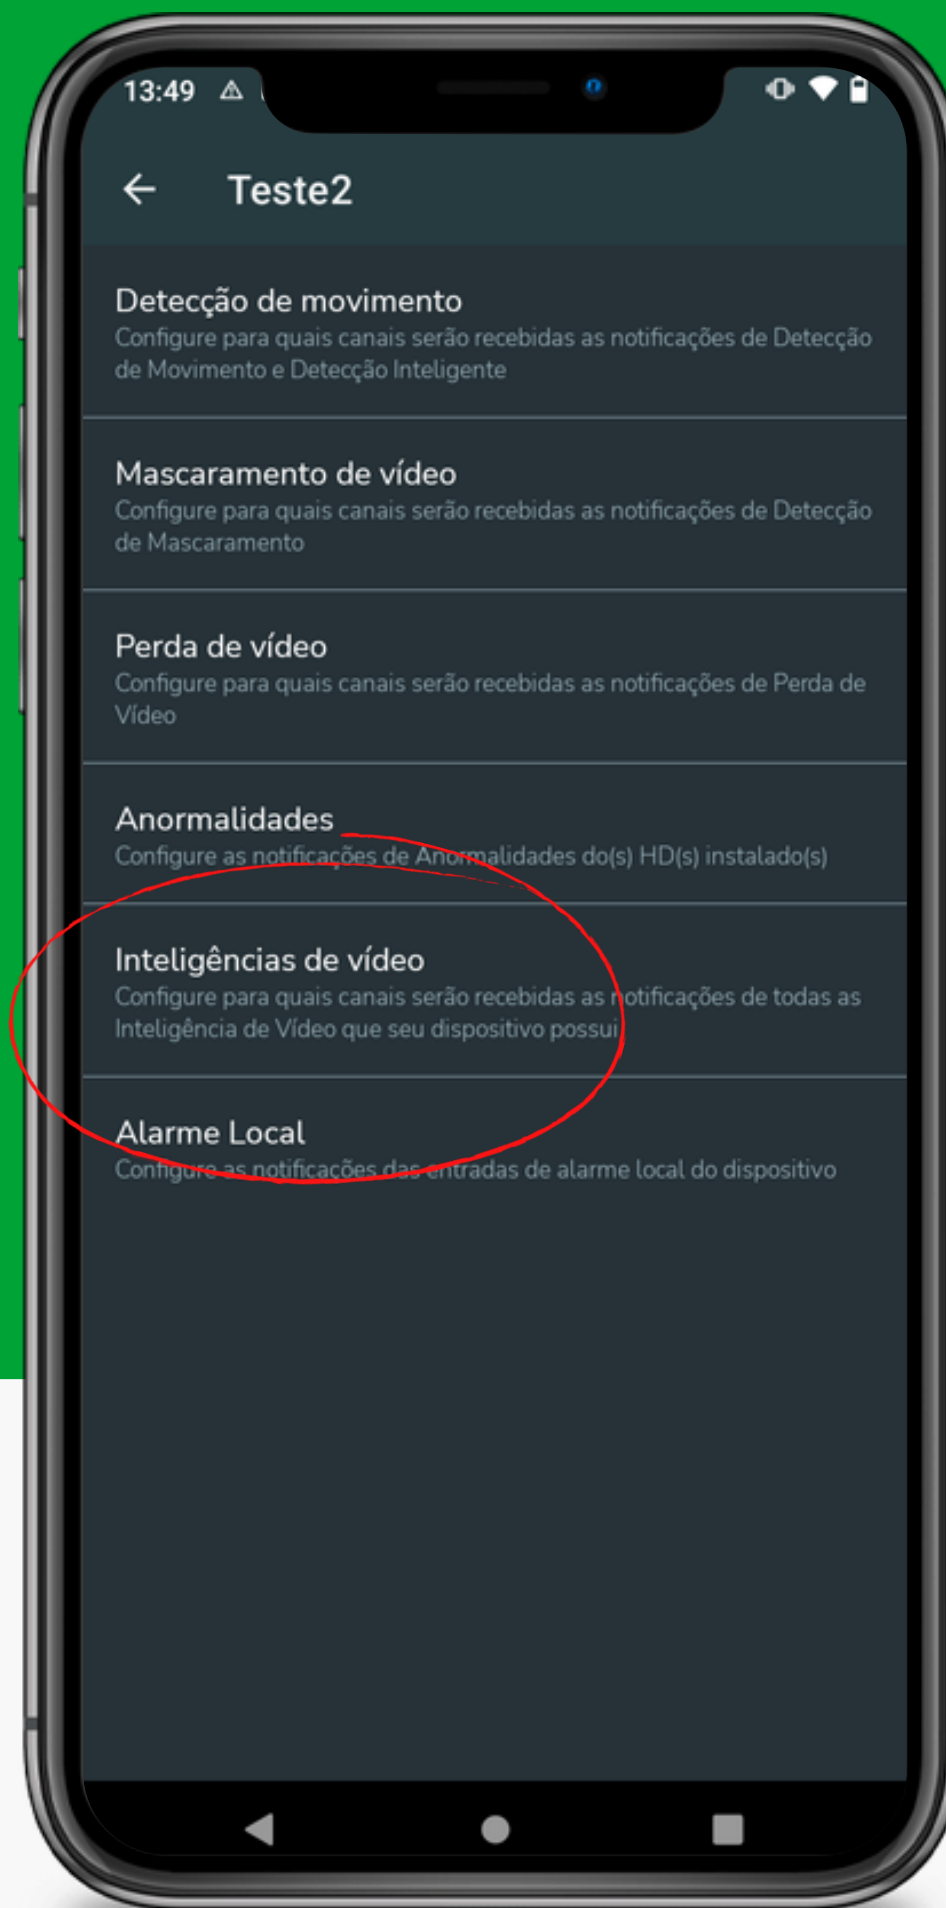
13:49

Teste2

Detecção de movimento
Configure para quais canais serão recebidas as notificações de Detecção de Movimento e Detecção Inteligente

Mascaramento de vídeo
Configure para quais canais serão recebidas as notificações de Detecção de Mascaramento

Perda de vídeo
Configure para quais canais serão recebidas as notificações de Perda de Vídeo

Anormalidades
Configure as notificações de Anormalidades do(s) HD(s) instalado(s)

Inteligências de vídeo
Configure para quais canais serão recebidas as notificações de todas as Inteligência de Vídeo que seu dispositivo possui

Alarme Local
Configure as notificações das entradas de alarme local do dispositivo